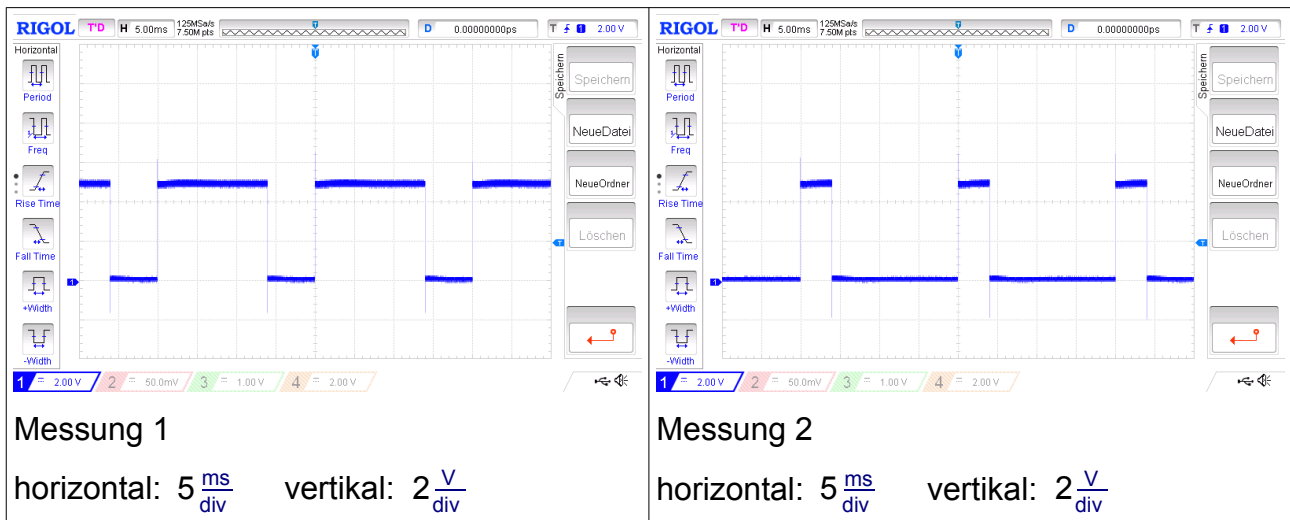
RIGOL T'D H 5.00ms 125MSa/s 7.50M pts D 0.00000000ps T 1 2.00 V

Horizontal
Period
Freq
Rise Time
Fall Time
+Width
-Width

Speichern
Speichern
NeueDatei
NeueOrdner
Löschen

1 = 2.00 V 2 = 50.0mV 3 = 1.00 V 4 = 2.00 V

Messung 1

horizontal: $5\frac{ms}{div}$ vertikal: $2\frac{V}{div}$

RIGOL T'D H 5.00ms 125MSa/s 7.50M pts D 0.00000000ps T 1 2.00 V

Horizontal
Period
Freq
Rise Time
Fall Time
+Width
-Width

Speichern
Speichern
NeueDatei
NeueOrdner
Löschen

1 = 2.00 V 2 = 50.0mV 3 = 1.00 V 4 = 2.00 V

Messung 2

horizontal: $5\frac{ms}{div}$ vertikal: $2\frac{V}{div}$